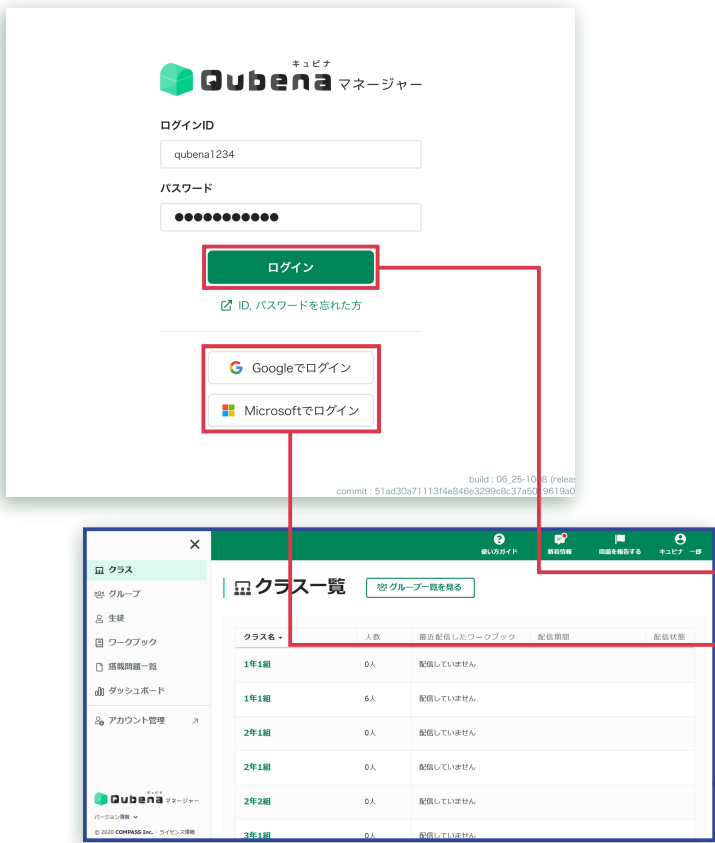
キュビナ
Qubena マネージャー

ログインID
qubena1234

パスワード
●●●●●●●●●●●

ログイン

ID, パスワードを忘れた方

Googleでログイン

Microsoftでログイン

build : 06_25-10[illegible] (relea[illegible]
commit : 51ad30a71113f4e846e3299c8c37a50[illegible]9619a0

×
クラス
グループ
生徒
ワークブック
搭載問題一覧
ダッシュボード
アカウント管理

Qubena マネージャー
バージョン情報
© 2020 COMPASS Inc. | ライセンス情報

使い方ガイド
新着情報
問題を報告する
キュビナ 一郎

クラス一覧
グループ一覧を見る

| クラス名 | 人数 | 最近配信したワークブック | 配信期間 | 配信状態 |
|---|---|---|---|---|
| 1年1組 | 0人 | 配信していません | | |
| 1年1組 | 6人 | 配信していません | | |
| 2年1組 | 0人 | 配信していません | | |
| 2年1組 | 0人 | 配信していません | | |
| 2年2組 | 0人 | 配信していません | | |
| 3年1組 | 0人 | 配信していません | | |